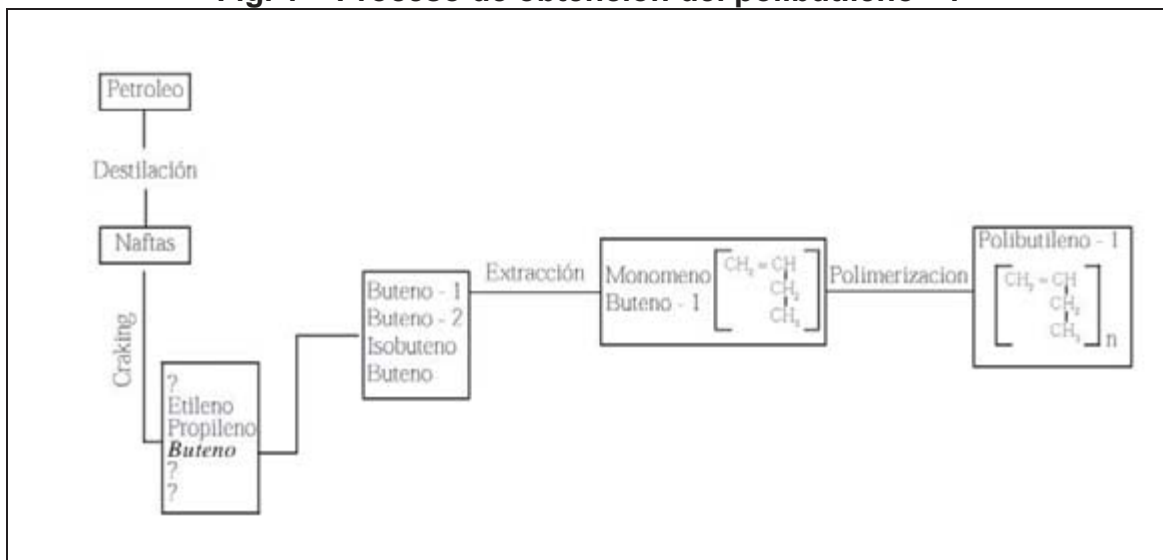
Fig. 1 – Proceso de obtención del polibutileno – 1

Petroleo

Destilación

Naftas

Craking

?
Etileno
Propileno
*Buteno*
?
?

Buteno - 1
Buteno - 2
Isobuteno
Buteno

Extracción

Monomeno
Buteno - 1

$\left[ \begin{array}{l} CH_2 = CH \\ \quad\quad\; | \\ \quad\quad CH_2 \\ \quad\quad\; | \\ \quad\quad CH_3 \end{array} \right]$

Polimerizacion

Polibutileno - 1

$\left[ \begin{array}{l} CH_2 - CH \\ \quad\quad\; | \\ \quad\quad CH_2 \\ \quad\quad\; | \\ \quad\quad CH_3 \end{array} \right]_n$